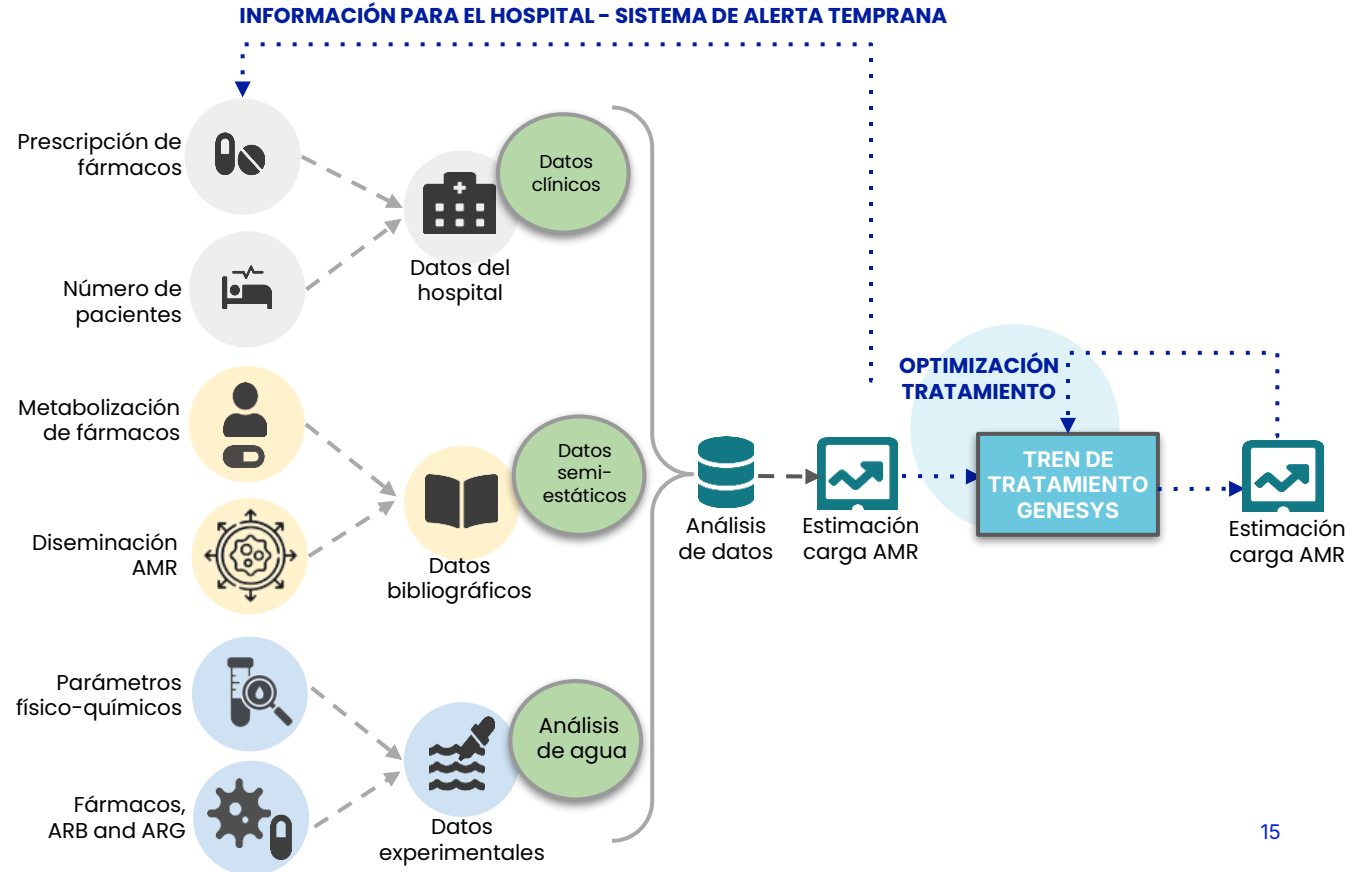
INFORMACIÓN PARA EL HOSPITAL - SISTEMA DE ALERTA TEMPRANA

Prescripción de fármacos

Número de pacientes

Datos clínicos

Datos del hospital

Metabolización de fármacos

Diseminación AMR

Datos semi-estáticos

Datos bibliográficos

Parámetros físico-químicos

Fármacos, ARB and ARG

Análisis de agua

Datos experimentales

Análisis de datos

Estimación carga AMR

OPTIMIZACIÓN TRATAMIENTO

TREN DE TRATAMIENTO GENESYS

Estimación carga AMR

15